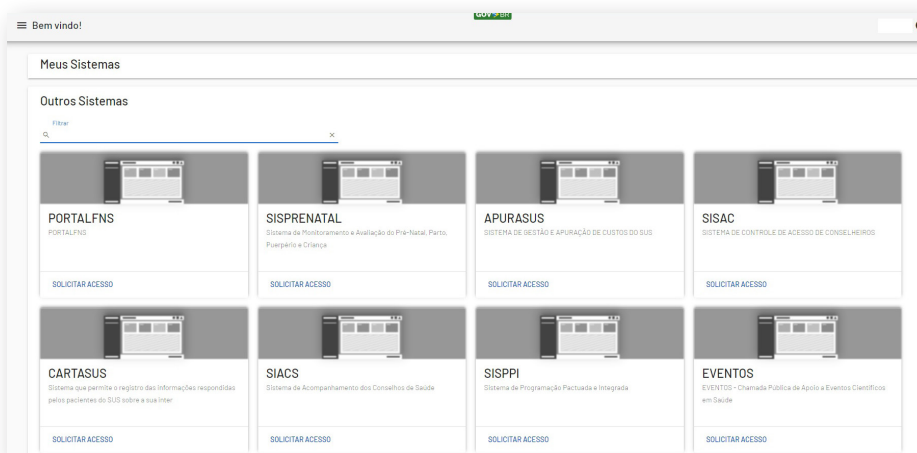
Bem vindo!

GOV.BR

Meus Sistemas

Outros Sistemas

Filtrar

PORTALFNS
PORTALFNS
SOLICITAR ACESSO

SISPRENATAL
Sistema de Monitoramento e Avaliação do Pré-Natal, Parto, Puerpério e Criança
SOLICITAR ACESSO

APURASUS
SISTEMA DE GESTÃO E APURAÇÃO DE CUSTOS DO SUS
SOLICITAR ACESSO

SISAC
SISTEMA DE CONTROLE DE ACESSO DE CONSELHEIROS
SOLICITAR ACESSO

CARTASUS
Sistema que permite o registro das Informações respondidas pelos pacientes do SUS sobre a sua Inter
SOLICITAR ACESSO

SIACS
Sistema de Acompanhamento dos Conselhos de Saúde
SOLICITAR ACESSO

SISPPI
Sistema de Programação Pactuada e Integrada
SOLICITAR ACESSO

EVENTOS
EVENTOS - Chamada Pública de Apoio a Eventos Científicos em Saúde
SOLICITAR ACESSO